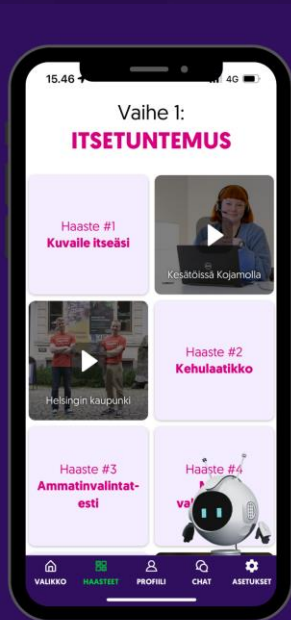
15.46 4G

Vaihe 1:
ITSETUNTEMUS

Haaste #1
Kuvaile itseäsi

Kesätöissä Kojamolla

Helsingin kaupunki

Haaste #2
Kehulaatikko

Haaste #3
Ammatinvalintatesti

Haaste #4
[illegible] va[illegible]

VALIKKO HAASTEET PROFIILI CHAT ASETUKSET